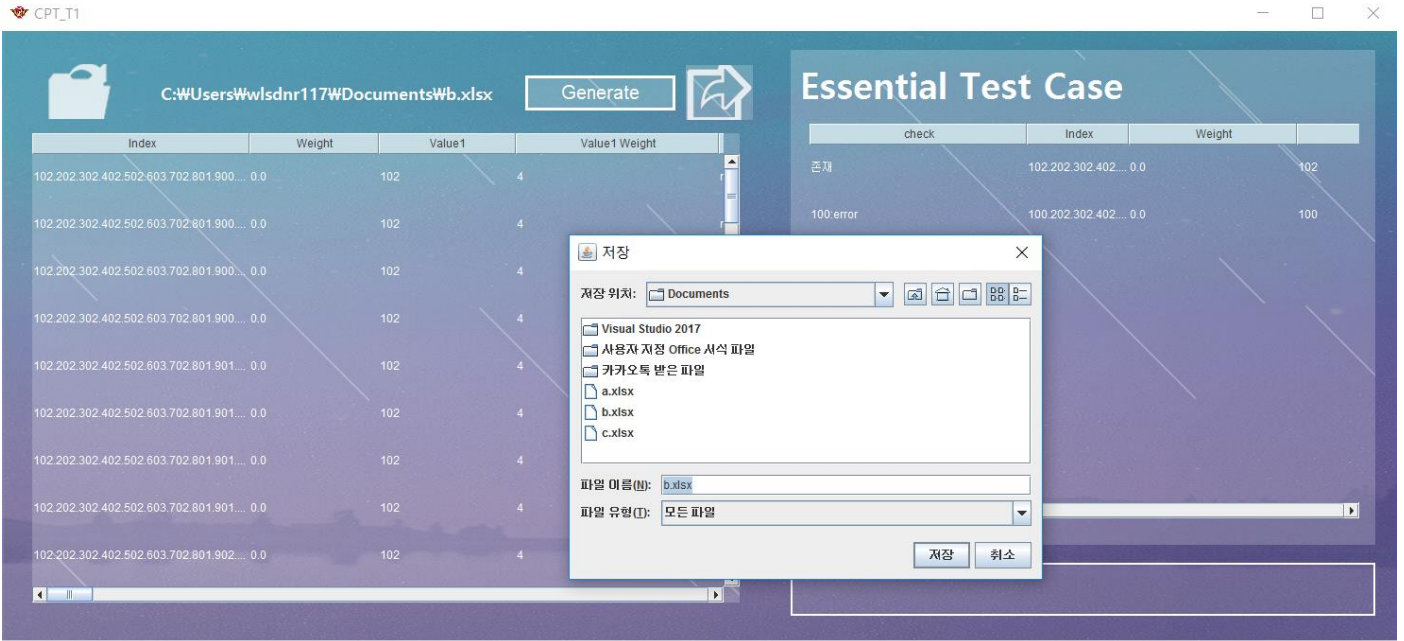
CPT_T1

C:₩Users₩wlsdnr117₩Documents₩b.xlsx

Generate

| Index | Weight | Value1 | Value1 Weight |
|---|---|---|---|
| 102.202.302.402.502.603.702.801.900.... | 0.0 | 102 | 4 |
| 102.202.302.402.502.603.702.801.900.... | 0.0 | 102 | 4 |
| 102.202.302.402.502.603.702.801.900.... | 0.0 | 102 | 4 |
| 102.202.302.402.502.603.702.801.900.... | 0.0 | 102 | 4 |
| 102.202.302.402.502.603.702.801.901.... | 0.0 | 102 | 4 |
| 102.202.302.402.502.603.702.801.901.... | 0.0 | 102 | 4 |
| 102.202.302.402.502.603.702.801.901.... | 0.0 | 102 | 4 |
| 102.202.302.402.502.603.702.801.901.... | 0.0 | 102 | 4 |
| 102.202.302.402.502.603.702.801.902.... | 0.0 | 102 | 4 |

Essential Test Case

| check | Index | Weight | |
|---|---|---|---|
| 존재 | 102.202.302.402.... | 0.0 | 102 |
| 100:error | 100.202.302.402.... | 0.0 | 100 |

저장

저장 위치: Documents

Visual Studio 2017
사용자 지정 Office 서식 파일
카카오톡 받은 파일
a.xlsx
b.xlsx
c.xlsx

파일 이름(N): b.xlsx
파일 유형(T): 모든 파일

저장 취소